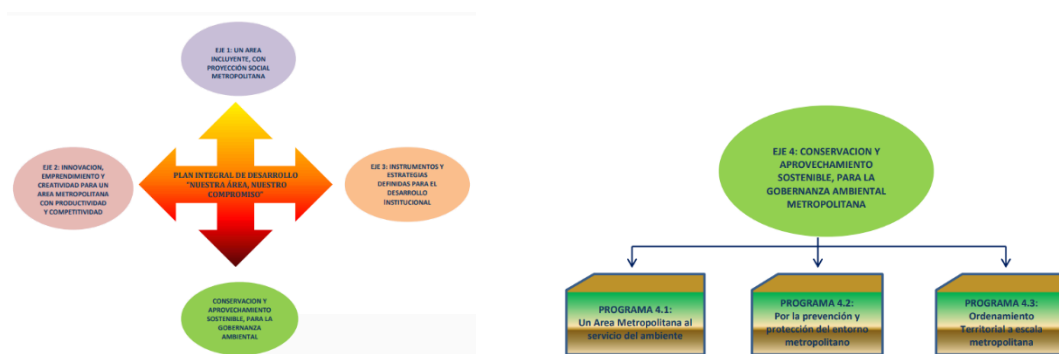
EJE 1: UN AREA INCLUYENTE, CON PROYECCIÓN SOCIAL METROPOLITANA

EJE 2: INNOVACION, EMPRENDIMIENTO Y CREATIVIDAD PARA UN AREA METROPOLITANA CON PRODUCTIVIDAD Y COMPETITIVIDAD

PLAN INTEGRAL DE DESARROLLO "NUESTRA ÁREA, NUESTRO COMPROMISO"

EJE 3: INSTRUMENTOS Y ESTRATEGIAS DEFINIDAS PARA EL DESARROLLO INSTITUCIONAL

CONSERVACION Y APROVECHAMIENTO SOSTENIBLE, PARA LA GOBERNANZA AMBIENTAL

EJE 4: CONSERVACION Y APROVECHAMIENTO SOSTENIBLE, PARA LA GOBERNANZA AMBIENTAL METROPOLITANA

PROGRAMA 4.1: Un Area Metropolitana al servicio del ambiente

PROGRAMA 4.2: Por la prevención y protección del entorno metropolitano

PROGRAMA 4.3: Ordenamiento Territorial a escala metropolitana